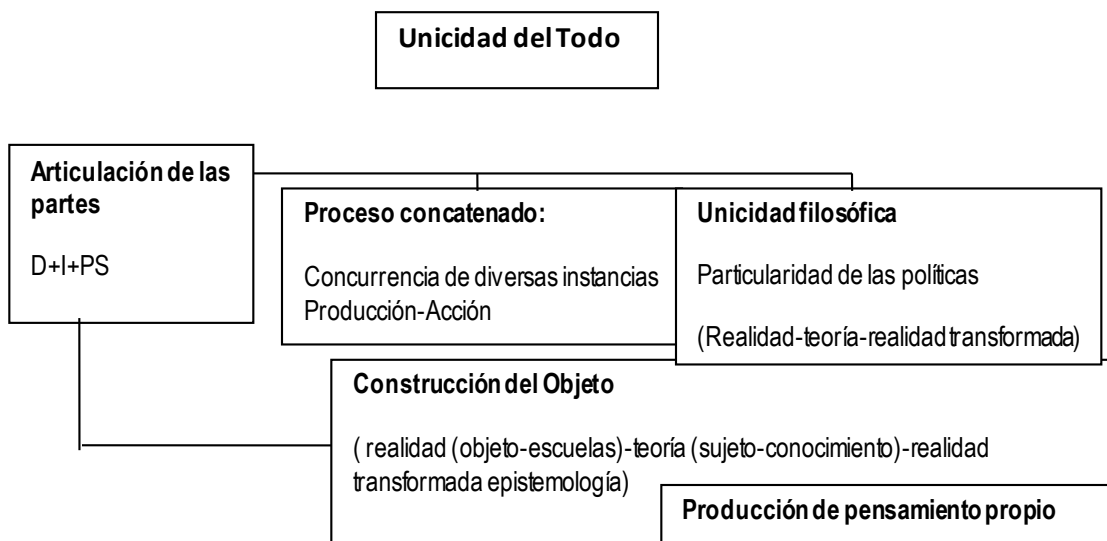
Unicidad del Todo

Articulación de las partes

D+I+PS

Proceso concatenado:

Concurrencia de diversas instancias Producción-Acción

Unicidad filosófica

Particularidad de las políticas

(Realidad-teoría-realidad transformada)

Construcción del Objeto

( realidad (objeto-escuelas)-teoría (sujeto-conocimiento)-realidad transformada epistemología)

Producción de pensamiento propio